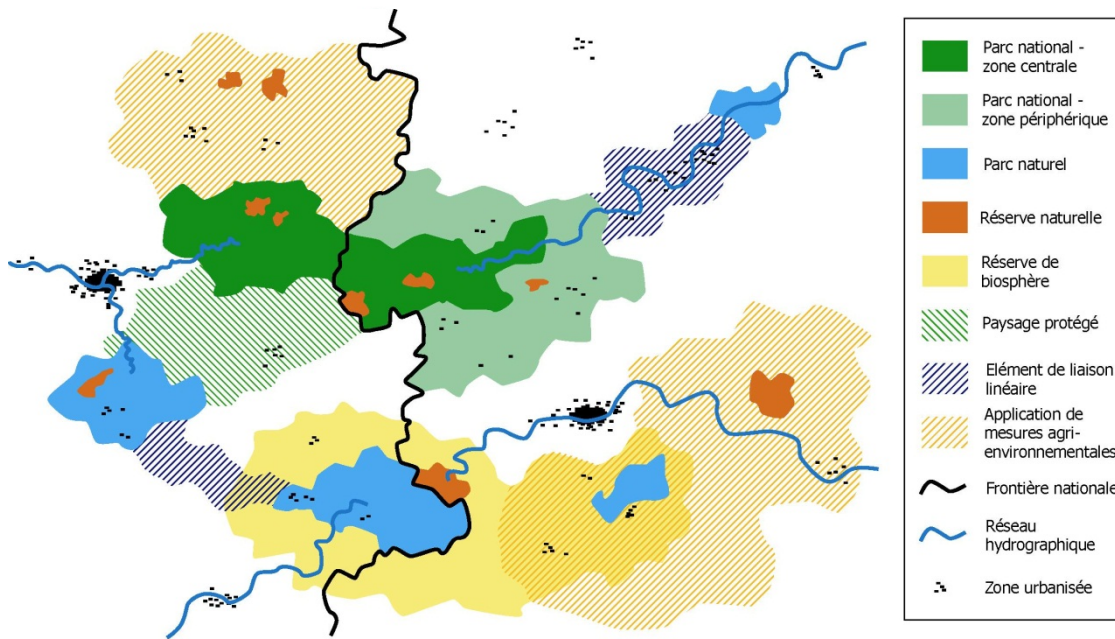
Parc national - zone centrale

Parc national - zone périphérique

Parc naturel

Réserve naturelle

Réserve de biosphère

Paysage protégé

Elément de liaison linéaire

Application de mesures agri-environnementales

Frontière nationale

Réseau hydrographique

Zone urbanisée